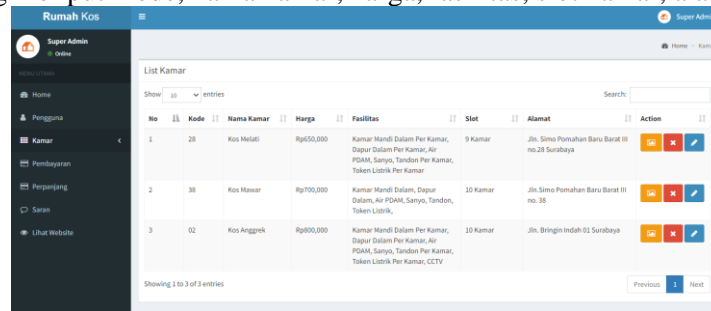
Rumah Kos
≡
Super Admin
Super Admin
● Online
MENU UTAMA
Home
Pengguna
Kamar
Pembayaran
Perpanjang
Saran
Lihat Website
Home > Kam

List Kamar

Show 10 entries
Search:

| No | Kode | Nama Kamar | Harga | Fasilitas | Slot | Alamat | Action |
|---|---|---|---|---|---|---|---|
| 1 | 28 | Kos Melati | Rp650,000 | Kamar Mandi Dalam Per Kamar, Dapur Dalam Per Kamar, Air PDAM, Sanyo, Tandon Per Kamar, Token Listrik Per Kamar | 9 Kamar | Jln. Simo Pomahan Baru Barat III no.28 Surabaya | |
| 2 | 38 | Kos Mawar | Rp700,000 | Kamar Mandi Dalam, Dapur Dalam, Air PDAM, Sanyo, Tandon, Token Listrik, | 10 Kamar | Jln. Simo Pomahan Baru Barat III no. 38 | |
| 3 | 02 | Kos Anggrek | Rp800,000 | Kamar Mandi Dalam Per Kamar, Dapur Dalam Per Kamar, Air PDAM, Sanyo, Tandon Per Kamar, Token Listrik Per Kamar, CCTV | 10 Kamar | Jln. Bringin Indah 01 Surabaya | |

Showing 1 to 3 of 3 entries
Previous 1 Next